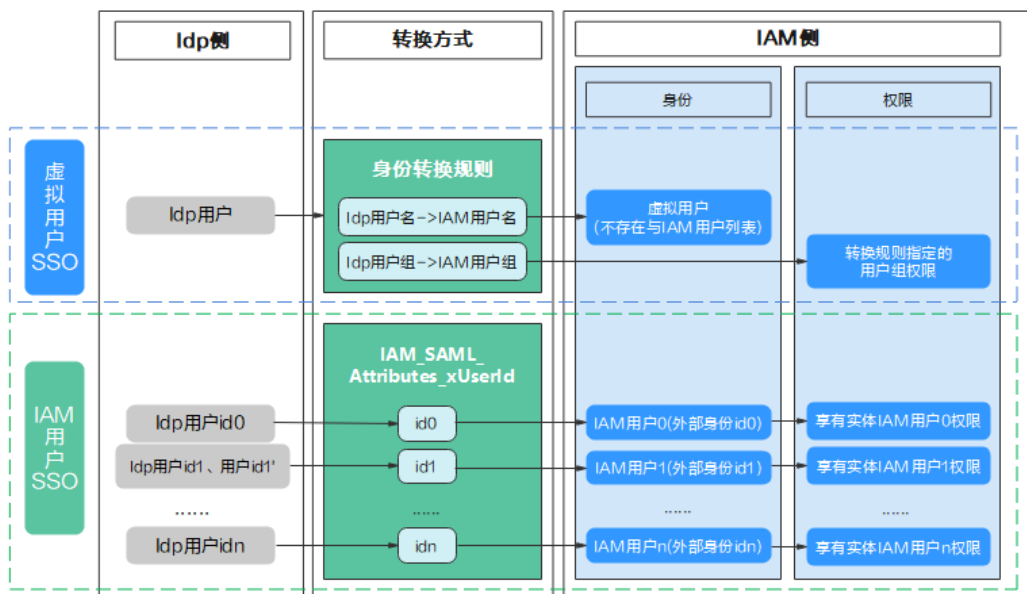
Idp侧

转换方式

IAM侧

身份

权限

虚拟用户SSO

身份转换规则

Idp用户

Idp用户名->IAM用户名

Idp用户组->IAM用户组

虚拟用户
(不存在与IAM用户列表)

转换规则指定的用户组权限

IAM用户SSO

IAM_SAML_Attributes_xUserId

Idp用户id0

id0

IAM用户0(外部身份id0)

享有实体IAM用户0权限

Idp用户id1、用户id1'

id1

IAM用户1(外部身份id1)

享有实体IAM用户1权限

……

……

……

……

Idp用户idn

idn

IAM用户n(外部身份idn)

享有实体IAM用户n权限